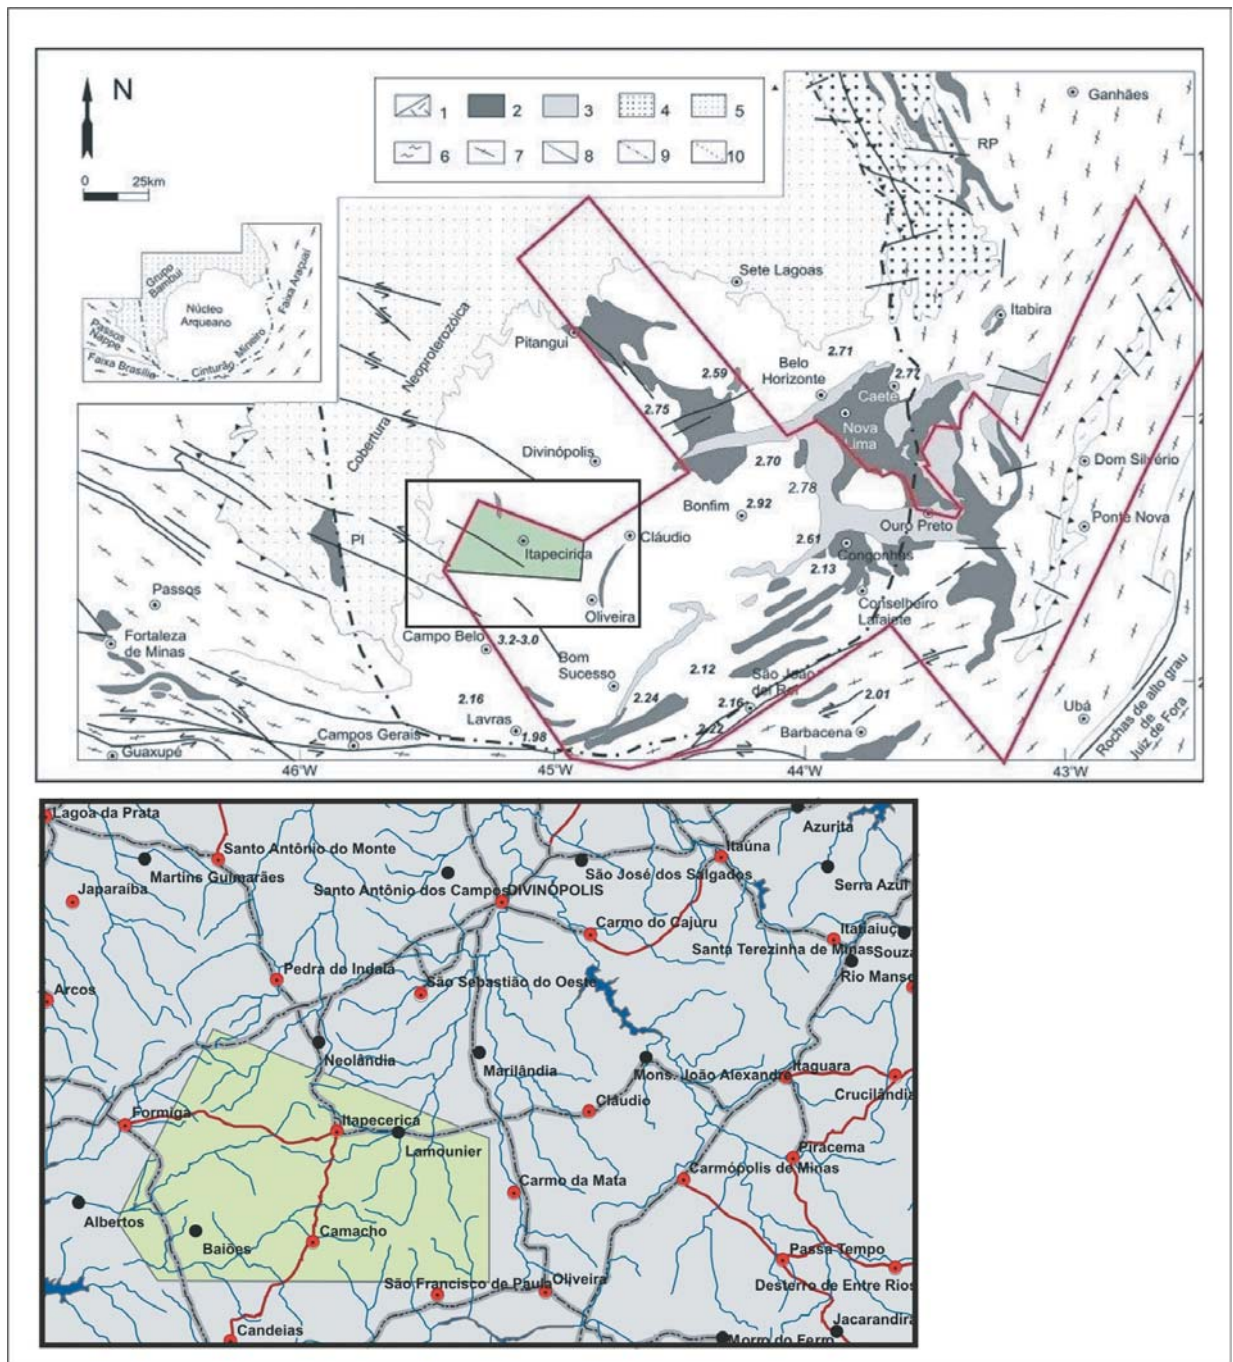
N

0 25km

1 2 3 4 5
6 7 8 9 10

Ganhães
RP
Grupo Bambuí
Faixa Araçuaí
Núcleo Arqueano
Passos Nappe
Faixa Brasília
Cinturão Mineiro
Sete Lagoas
Itabira
Cobertura Neoproterozóica
Pitangui
2.59
2.75
Belo Horizonte
2.71
Caeté
2.72
Nova Lima
Dom Silvério
Divinópolis
2.70
2.78
Bonfim
2.92
Ouro Preto
Ponte Nova
PI
Itapecirica
Cláudio
2.61
Congonhas
2.13
Passos
Oliveira
Conselheiro Lafaiete
Fortaleza de Minas
Campo Belo
3.2-3.0
Bom Sucesso
2.12
São João del Rei
2.16
2.24
2.16
2.01
Lavras
1.98
2.22
Barbacena
Ubá
Rochas de alto grau de Juiz de Fora
Campos Gerais
Guaxupé
46°W
45°W
44°W
43°W

Lagoa da Prata
Azurita
Santo Antônio do Monte
Itaúna
Martins Guimarães
São José dos Salgados
Serra Azul
Japaraíba
Santo Antônio dos Campos
DIVINÓPOLIS
Carmo do Cajuru
Itatiaiuçu
Santa Terezinha de Minas
Souza
Rio Manso
Pedra do Indaiá
São Sebastião do Oeste
Arcos
Neolândia
Marilândia
Mons. João Alexandre
Itaguara
Crucilândia
Cláudio
Formiga
Itapecerica
Lamounier
Piracema
Carmo da Mata
Carmópolis de Minas
Albertos
Camacho
Baiões
Passa Tempo
São Francisco de Paula
Oliveira
Desterro de Entre Rios
Candeias
Jacarandira
Morro do Ferro